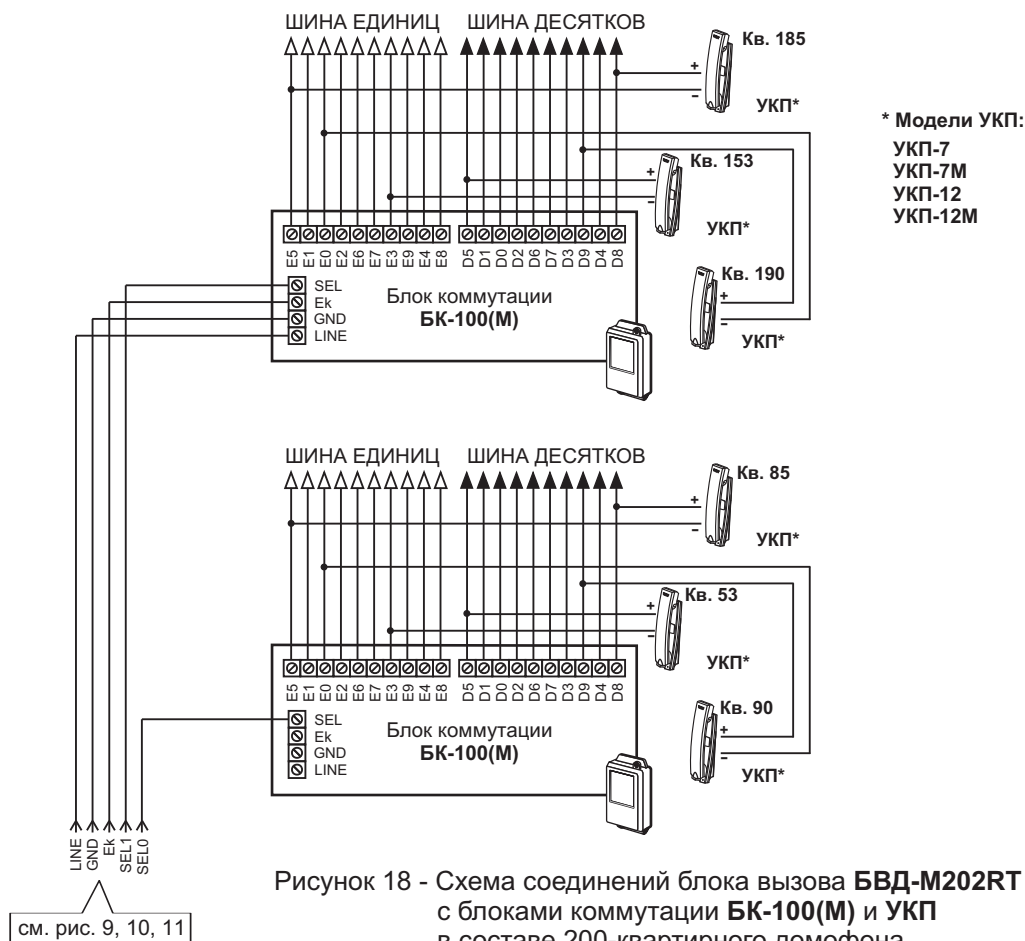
ШИНА ЕДИНИЦ ШИНА ДЕСЯТКОВ

Кв. 185
+
–
УКП*

* Модели УКП:
УКП-7
УКП-7М
УКП-12
УКП-12М

Кв. 153
+
–
УКП*

E5 E1 E0 E2 E6 E7 E3 E9 E4 E8 D5 D1 D0 D2 D6 D7 D3 D9 D4 D8

Кв. 190
+
–
УКП*

SEL
Ek
GND
LINE

Блок коммутации
БК-100(М)

ШИНА ЕДИНИЦ ШИНА ДЕСЯТКОВ

Кв. 85
+
–
УКП*

Кв. 53
+
–
УКП*

E5 E1 E0 E2 E6 E7 E3 E9 E4 E8 D5 D1 D0 D2 D6 D7 D3 D9 D4 D8

Кв. 90
+
–
УКП*

SEL
Ek
GND
LINE

Блок коммутации
БК-100(М)

LINE GND Ek SEL1 SEL0

см. рис. 9, 10, 11

Рисунок 18 - Схема соединений блока вызова БВД-М202RT с блоками коммутации БК-100(М) и УКП в составе 200-квартирного домофона